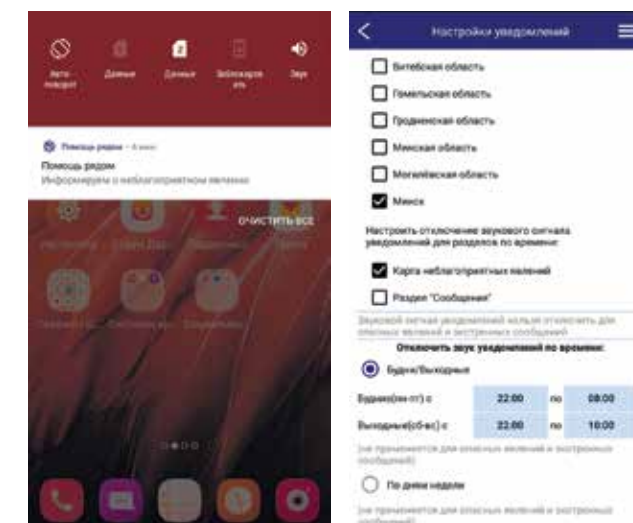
Авто поворот
Данные
Данные
Заблокировать
Звук

Помощь рядом • 6 мин
Помощь рядом
Информируем о неблагоприятном явлении

ОЧИСТИТЬ ВСЕ

Настройки уведомлений

Витебская область
Гомельская область
Гродненская область
Минская область
Могилёвская область
Минск

Настроить отключение звукового сигнала уведомлений для разделов по времени:

Карта неблагоприятных явлений
Раздел "Сообщения"

Звуковой сигнал уведомлений нельзя отключить для опасных явлений и экстренных сообщений

Отключить звук уведомлений по времени:

Будни/Выходные

| Будни(пн-пт) с | 22:00 | по | 08:00 |
|---|---|---|---|
| Выходные(сб-вс) с | 22:00 | по | 10:00 |

(не применяется для опасных явлений и экстренных сообщений)

По дням недели

(не применяется для опасных явлений и экстренных сообщений)